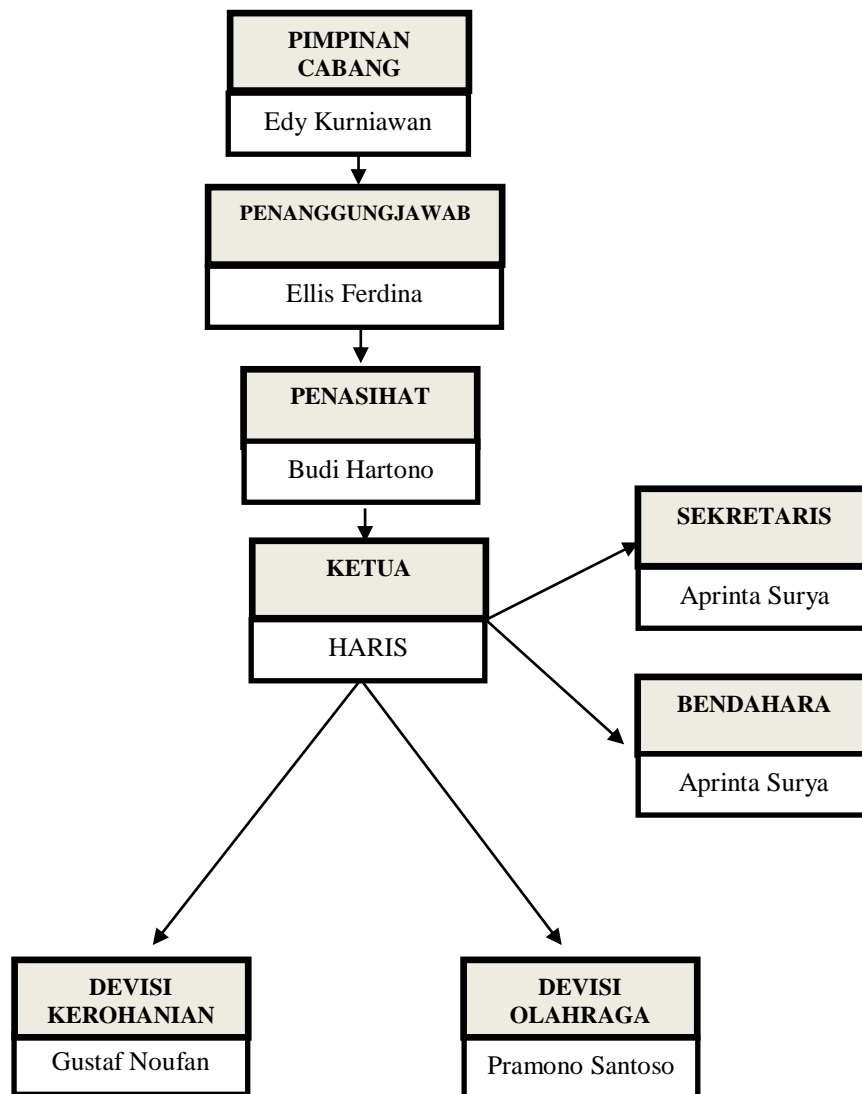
PIMPINAN CABANG

Edy Kurniawan

PENANGGUNGJAWAB

Ellis Ferdina

PENASIHAT

Budi Hartono

KETUA

HARIS

SEKRETARIS

Aprinta Surya

BENDAHARA

Aprinta Surya

DEVISI KEROHANIAN

Gustaf Noufan

DEVISI OLAHRAGA

Pramono Santoso